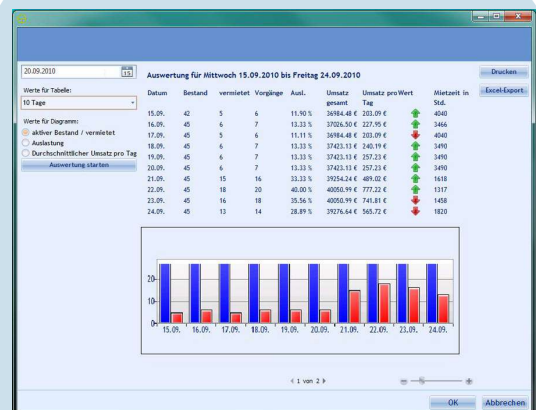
20.09.2010

Werte für Tabelle:
10 Tage

Werte für Diagramm:
aktiver Bestand / vermietet
Auslastung
Durchschnittlicher Umsatz pro Tag
Auswertung starten

Auswertung für Mittwoch 15.09.2010 bis Freitag 24.09.2010

Drucken
Excel-Export

| Datum | Bestand | vermietet | Vorgänge | Ausl. | Umsatz gesamt | Umsatz pro Tag | Wert | Mietzeit in Std. |
|---|---|---|---|---|---|---|---|---|
| 15.09. | 42 | 5 | 6 | 11.90 % | 36984.48 € | 203.09 € | | 4040 |
| 16.09. | 45 | 6 | 7 | 13.33 % | 37026.50 € | 227.95 € | | 3466 |
| 17.09. | 45 | 5 | 6 | 11.11 % | 36984.48 € | 203.09 € | | 4040 |
| 18.09. | 45 | 6 | 7 | 13.33 % | 37423.13 € | 240.19 € | | 3490 |
| 19.09. | 45 | 6 | 7 | 13.33 % | 37423.13 € | 257.23 € | | 3490 |
| 20.09. | 45 | 6 | 7 | 13.33 % | 37423.13 € | 257.23 € | | 3490 |
| 21.09. | 45 | 15 | 16 | 33.33 % | 39254.24 € | 489.02 € | | 1618 |
| 22.09. | 45 | 18 | 20 | 40.00 % | 40050.99 € | 777.22 € | | 1317 |
| 23.09. | 45 | 16 | 18 | 35.56 % | 40050.99 € | 741.81 € | | 1458 |
| 24.09. | 45 | 13 | 14 | 28.89 % | 39276.64 € | 565.72 € | | 1820 |

20
10
0
15.09. 16.09. 17.09. 18.09. 19.09. 20.09. 21.09. 22.09. 23.09. 24.09.

1 von 2

OK
Abbrechen